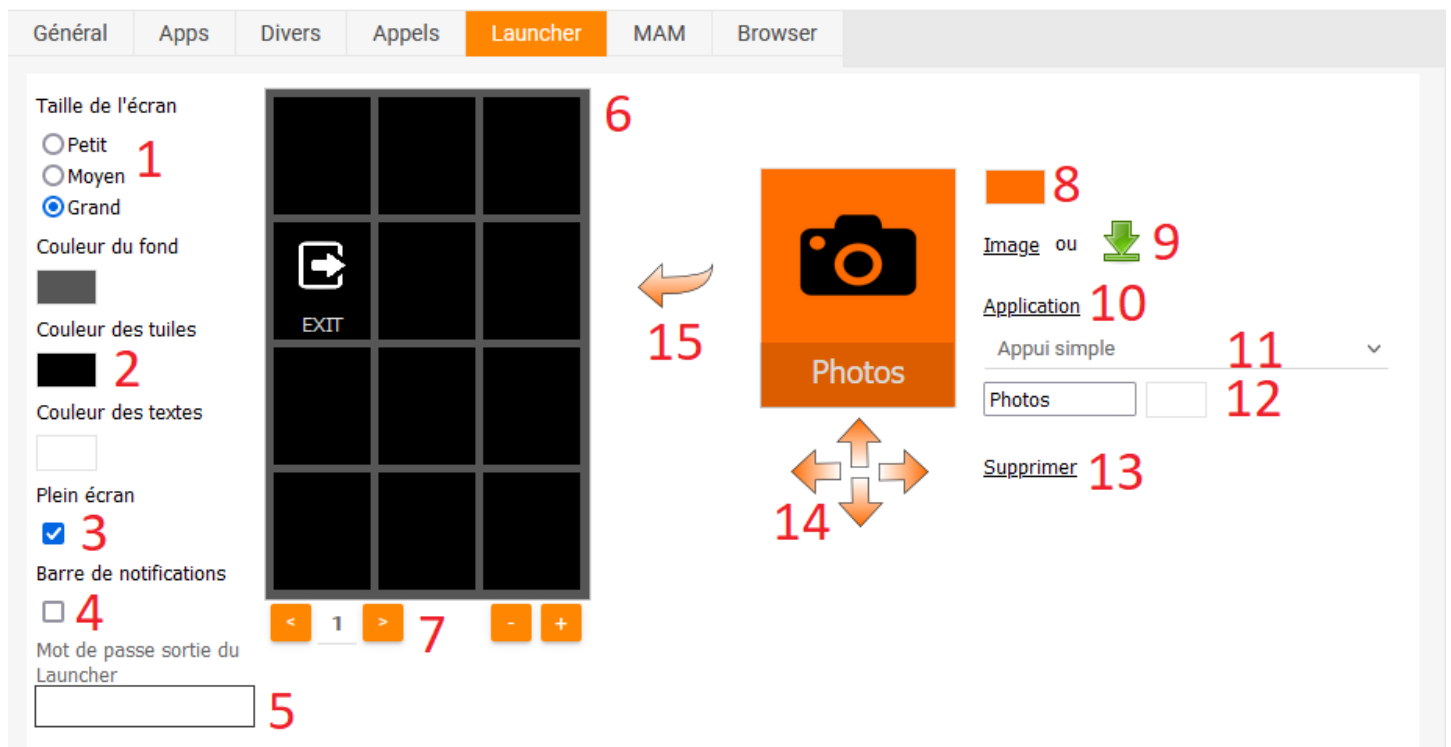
Général Apps Divers Appels Launcher MAM Browser

Taille de l'écran
Petit
Moyen
Grand
1

Couleur du fond

Couleur des tuiles
2

Couleur des textes

Plein écran
3

Barre de notifications
4

Mot de passe sortie du Launcher
5

EXIT

6

< 1 > - +
7

Photos

15

14

8

Image ou
9

Application
10

Appui simple
11

Photos
12

Supprimer
13